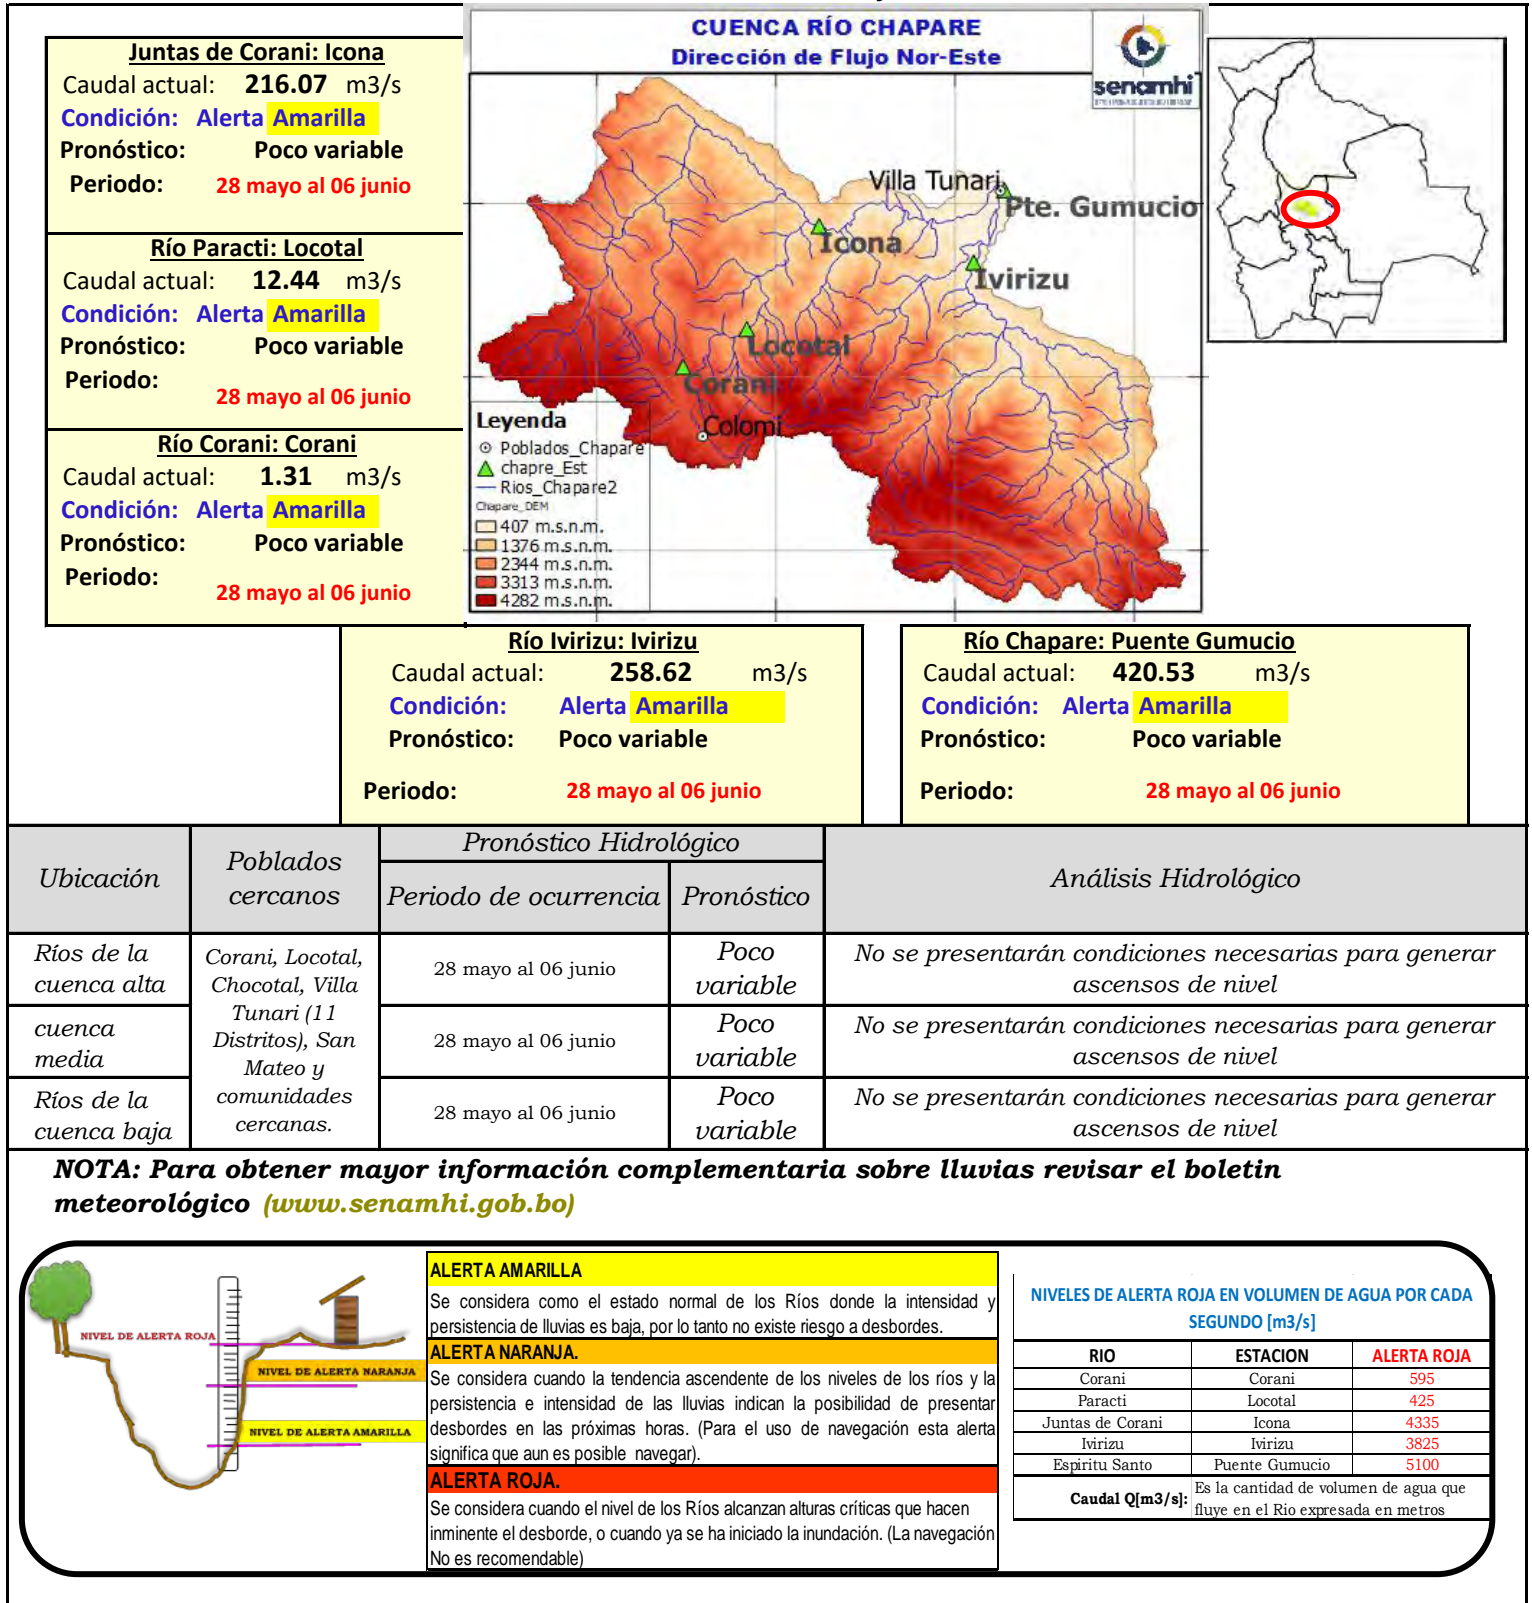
Juntas de Corani: Icona
Caudal actual: 216.07 m3/s
Condición: Alerta Amarilla
Pronóstico: Poco variable
Periodo: 28 mayo al 06 junio

Río Paracti: Locotal
Caudal actual: 12.44 m3/s
Condición: Alerta Amarilla
Pronóstico: Poco variable
Periodo: 28 mayo al 06 junio

Río Corani: Corani
Caudal actual: 1.31 m3/s
Condición: Alerta Amarilla
Pronóstico: Poco variable
Periodo: 28 mayo al 06 junio

CUENCA RÍO CHAPARE
Dirección de Flujo Nor-Este

senamhi

Villa Tunari
Pte. Gumucio
Icona
Ivirizu
Locotal
Corani
Colomi

Leyenda
Poblados_Chapare
chapre_Est
Rios_Chapare2
Chapare_DEM
407 m.s.n.m.
1376 m.s.n.m.
2344 m.s.n.m.
3313 m.s.n.m.
4282 m.s.n.m.

Río Ivirizu: Ivirizu
Caudal actual: 258.62 m3/s
Condición: Alerta Amarilla
Pronóstico: Poco variable
Periodo: 28 mayo al 06 junio

Río Chapare: Puente Gumucio
Caudal actual: 420.53 m3/s
Condición: Alerta Amarilla
Pronóstico: Poco variable
Periodo: 28 mayo al 06 junio

| Ubicación | Poblados cercanos | Pronóstico Hidrológico: Periodo de ocurrencia | Pronóstico | Análisis Hidrológico |
|---|---|---|---|---|
| Ríos de la cuenca alta | Corani, Locotal, Chocotal, Villa Tunari (11 Distritos), San Mateo y comunidades cercanas. | 28 mayo al 06 junio | Poco variable | No se presentarán condiciones necesarias para generar ascensos de nivel |
| cuenca media | | 28 mayo al 06 junio | Poco variable | No se presentarán condiciones necesarias para generar ascensos de nivel |
| Ríos de la cuenca baja | | 28 mayo al 06 junio | Poco variable | No se presentarán condiciones necesarias para generar ascensos de nivel |

NOTA: Para obtener mayor información complementaria sobre lluvias revisar el boletin meteorológico (www.senamhi.gob.bo)

NIVEL DE ALERTA ROJA
NIVEL DE ALERTA NARANJA
NIVEL DE ALERTA AMARILLA

ALERTA AMARILLA
Se considera como el estado normal de los Ríos donde la intensidad y persistencia de lluvias es baja, por lo tanto no existe riesgo a desbordes.
ALERTA NARANJA.
Se considera cuando la tendencia ascendente de los niveles de los ríos y la persistencia e intensidad de las lluvias indican la posibilidad de presentar desbordes en las próximas horas. (Para el uso de navegación esta alerta significa que aun es posible navegar).
ALERTA ROJA.
Se considera cuando el nivel de los Ríos alcanzan alturas críticas que hacen inminente el desborde, o cuando ya se ha iniciado la inundación. (La navegación No es recomendable)

NIVELES DE ALERTA ROJA EN VOLUMEN DE AGUA POR CADA SEGUNDO [m3/s]

| RIO | ESTACION | ALERTA ROJA |
|---|---|---|
| Corani | Corani | 595 |
| Paracti | Locotal | 425 |
| Juntas de Corani | Icona | 4335 |
| Ivirizu | Ivirizu | 3825 |
| Espiritu Santo | Puente Gumucio | 5100 |

Caudal Q[m3/s]: Es la cantidad de volumen de agua que fluye en el Rio expresada en metros